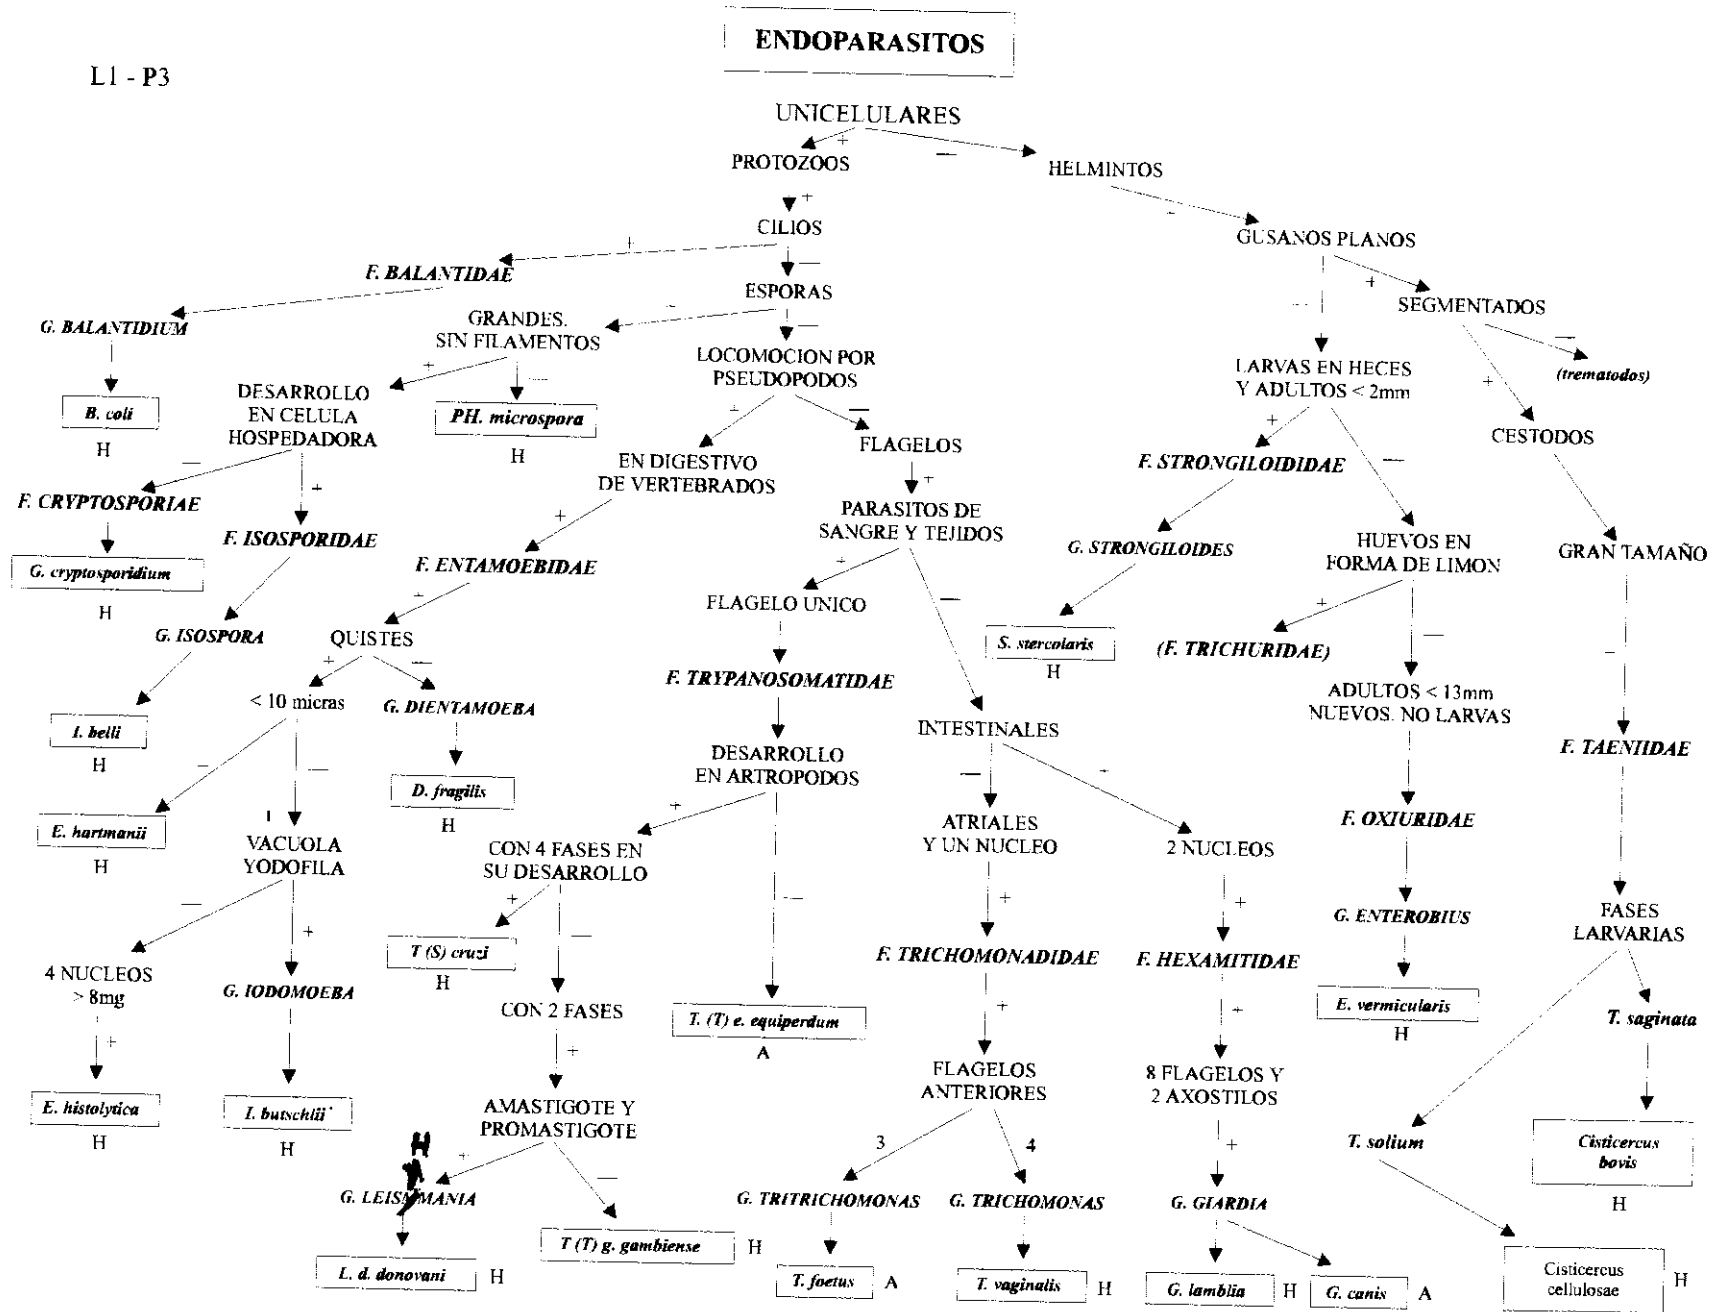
ENDOPARASITOS

L1 - P3

UNICELULARES
+ PROTOZOOS
— HELMINTOS

+ CILIOS
+ F. BALANTIDAE
G. BALANTIDIUM
B. coli
H
— ESPORAS
GRANDES. SIN FILAMENTOS
+ DESARROLLO EN CELULA HOSPEDADORA
— F. CRYPTOSPORIAE
G. cryptosporidium
H
+ F. ISOSPORIDAE
G. ISOSPORA
I. belli
H
— PH. microspora
H
— LOCOMOCION POR PSEUDOPODOS
+ EN DIGESTIVO DE VERTEBRADOS
+ F. ENTAMOEBIDAE
+ QUISTES
+ < 10 micras
— E. hartmanii
H
— VACUOLA YODOFILA
— 4 NUCLEOS > 8mg
+ E. histolytica
H
+ G. IODOMOEBA
I. butschlii
H
— G. DIENTAMOEBA
D. fragilis
H
— FLAGELOS
+ PARASITOS DE SANGRE Y TEJIDOS
+ FLAGELO UNICO
F. TRYPANOSOMATIDAE
DESARROLLO EN ARTROPODOS
+ CON 4 FASES EN SU DESARROLLO
+ T (S) cruzi
H
— CON 2 FASES
+ AMASTIGOTE Y PROMASTIGOTE
+ G. LEISHMANIA
L. d. donovani H
— T (T) g. gambiense H
— T. (T) e. equiperdum
A
— INTESTINALES
— ATRIALES Y UN NUCLEO
+ F. TRICHOMONADIDAE
+ FLAGELOS ANTERIORES
3 G. TRITRICHOMONAS
T. foetus A
4 G. TRICHOMONAS
T. vaginalis H
+ 2 NUCLEOS
+ F. HEXAMITIDAE
+ 8 FLAGELOS Y 2 AXOSTILOS
+ G. GIARDIA
G. lamblia H
G. canis A

— GUSANOS PLANOS
— LARVAS EN HECES Y ADULTOS < 2mm
+ F. STRONGILOIDIDAE
G. STRONGILOIDES
S. stercolaris
H
— HUEVOS EN FORMA DE LIMON
+ (F. TRICHURIDAE)
— ADULTOS < 13mm NUEVOS. NO LARVAS
F. OXIURIDAE
G. ENTEROBIUS
E. vermicularis
H
+ SEGMENTADOS
— (trematodos)
+ CESTODOS
GRAN TAMAÑO
— F. TAENIIDAE
FASES LARVARIAS
T. saginata
Cisticercus bovis
H
T. solium
Cisticercus cellulosae H